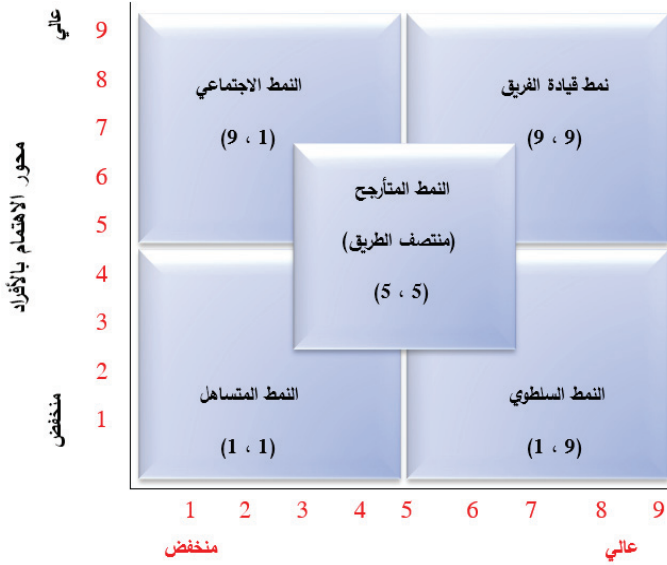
عالي
محور الاهتمام بالأفراد
منخفض

9
8
7
6
5
4
3
2
1

النمط الاجتماعي
(1 ، 9)

نمط قيادة الفريق
(9 ، 9)

النمط المتأرجح
(منتصف الطريق)
(5 ، 5)

النمط المتساهل
(1 ، 1)

النمط السلطوي
(9 ، 1)

1 2 3 4 5 6 7 8 9

منخفض
عالي